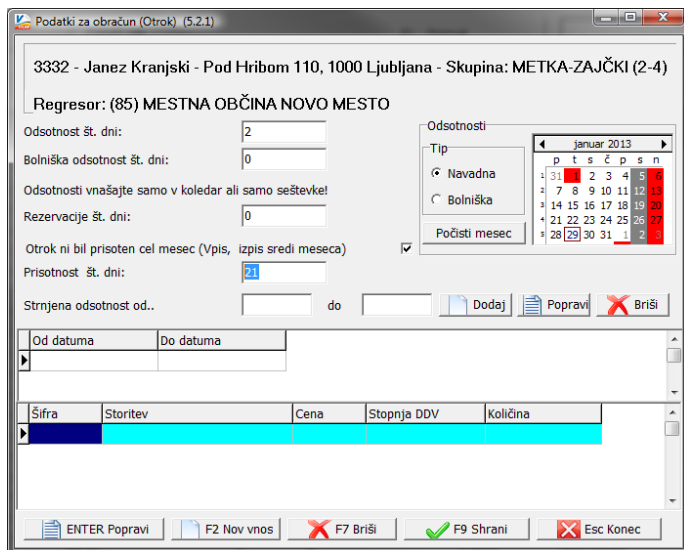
Podatki za obračun (Otrok) (5.2.1)

3332 - Janez Kranjski - Pod Hribom 110, 1000 Ljubljana - Skupina: METKA-ZAJČKI (2-4)

Regresor: (85) MESTNA OBČINA NOVO MESTO

Odsotnost št. dni: 2

Bolniška odsotnost št. dni: 0

Odsotnosti vnašajte samo v koledar ali samo seštevke!

Rezervacije št. dni: 0

Otrok ni bil prisoten cel mesec (Vpis, izpis sredi meseca)

Prisotnost št. dni: 21

Strnjena odsotnost od.. do

Odsotnosti

Tip

Navadna

Bolniška

Počisti mesec

januar 2013

| | p | t | s | č | p | s | n |
|---|---|---|---|---|---|---|---|
| 1 | 31 | 1 | 2 | 3 | 4 | 5 | 6 |
| 2 | 7 | 8 | 9 | 10 | 11 | 12 | 13 |
| 3 | 14 | 15 | 16 | 17 | 18 | 19 | 20 |
| 4 | 21 | 22 | 23 | 24 | 25 | 26 | 27 |
| 5 | 28 | 29 | 30 | 31 | 1 | 2 | 3 |

Dodaj Popravi Briši

| Od datuma | Do datuma |
|---|---|
| | |

| Šifra | Storitev | Cena | Stopnja DDV | Količina |
|---|---|---|---|---|
| | | | | |

ENTER Popravi F2 Nov vnos F7 Briši F9 Shrani Esc Konec